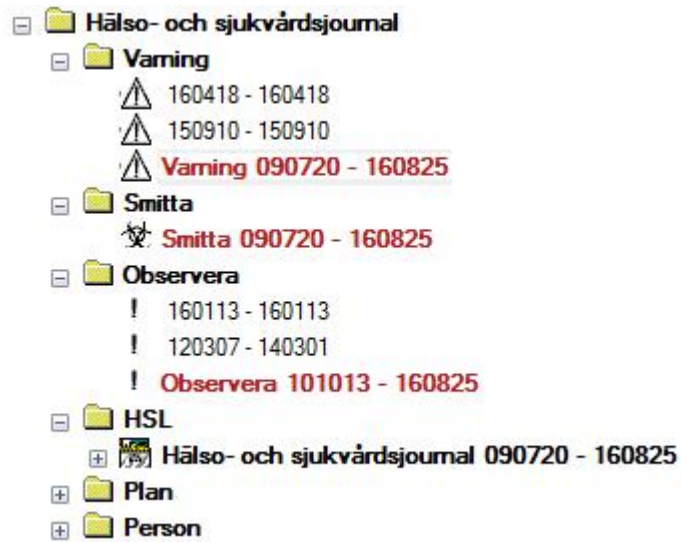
Hälso- och sjukvårdsjournal
Varning
160418 - 160418
150910 - 150910
Varning 090720 - 160825
Smitta
Smitta 090720 - 160825
Observera
! 160113 - 160113
! 120307 - 140301
! Observera 101013 - 160825
HSL
Hälso- och sjukvårdsjournal 090720 - 160825
Plan
Person